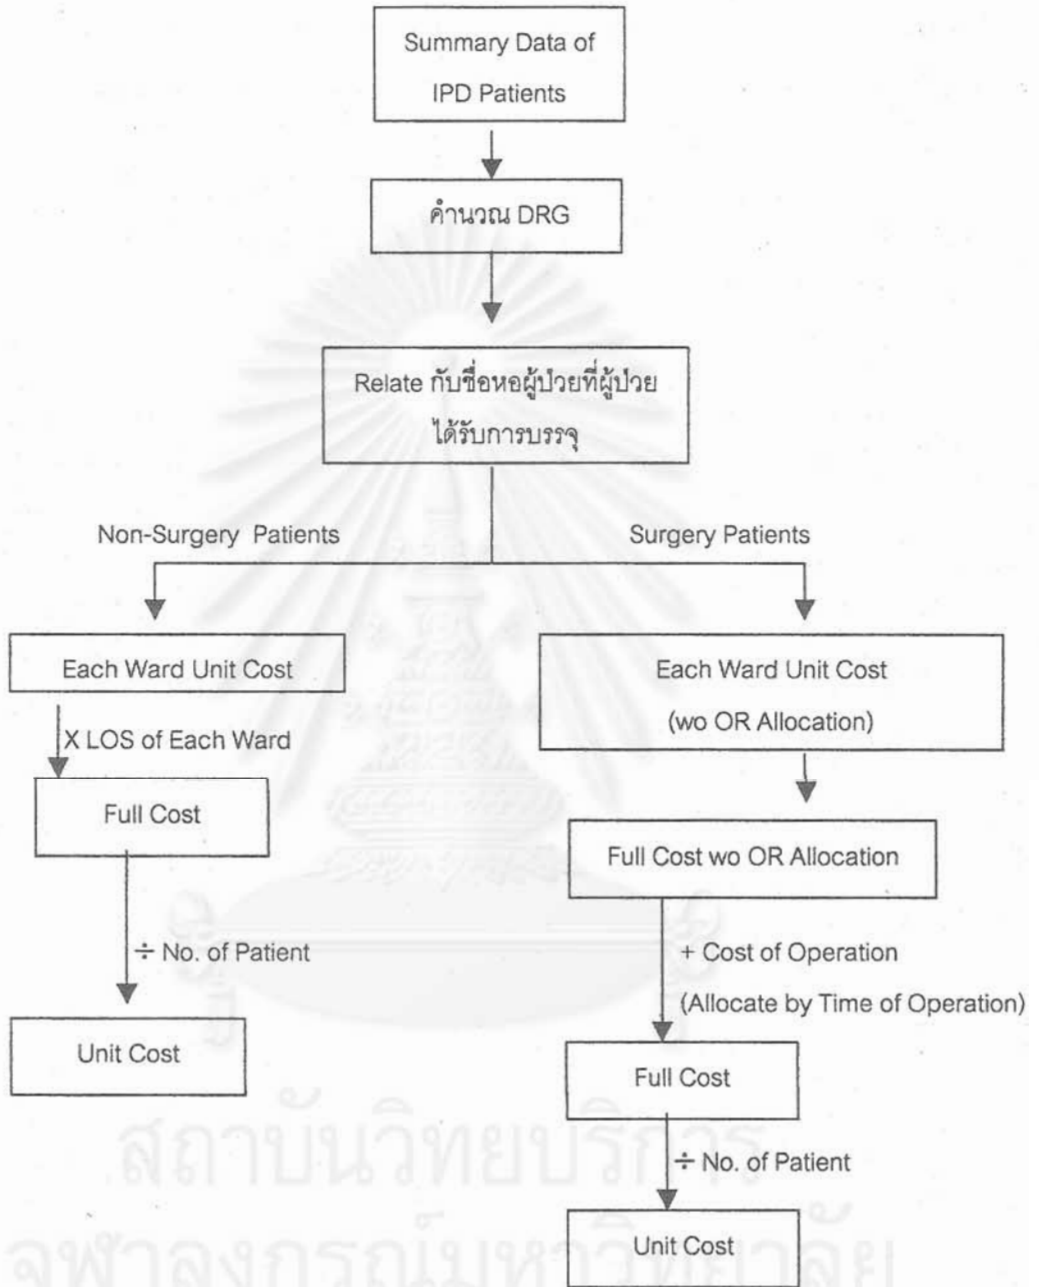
Summary Data of IPD Patients

คำนวณ DRG

Relate กับชื่อหอผู้ป่วยที่ผู้ป่วยได้รับการบรรจุ

Non-Surgery Patients

Surgery Patients

Each Ward Unit Cost

X LOS of Each Ward

Full Cost

÷ No. of Patient

Unit Cost

Each Ward Unit Cost (wo OR Allocation)

Full Cost wo OR Allocation

+ Cost of Operation (Allocate by Time of Operation)

Full Cost

÷ No. of Patient

Unit Cost

สถาบันวิทยบริการ
จุฬาลงกรณ์มหาวิทยาลัย